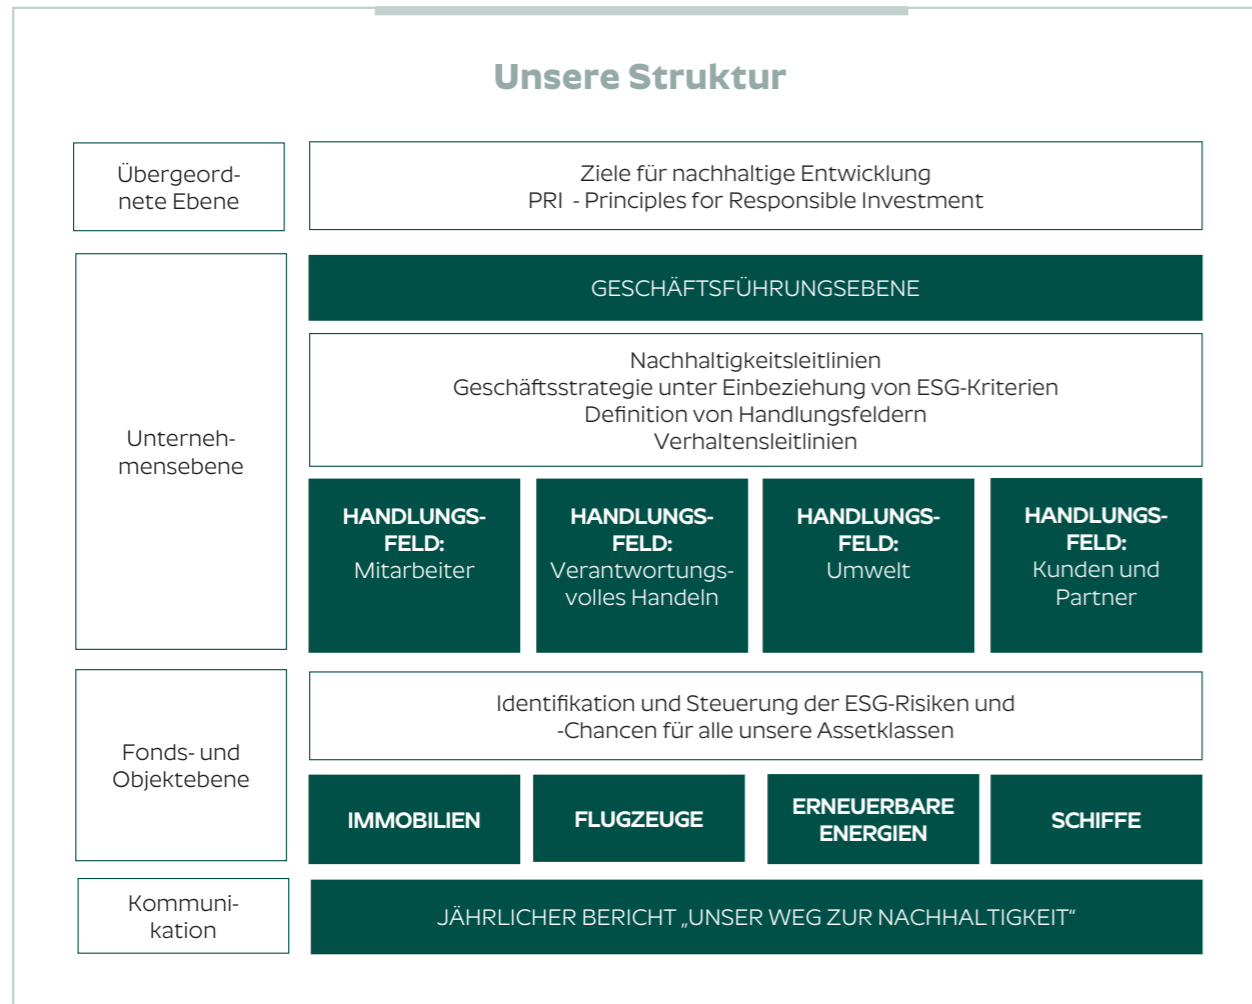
Unsere Struktur

Übergeordnete Ebene

Ziele für nachhaltige Entwicklung
PRI - Principles for Responsible Investment

Unternehmensebene

GESCHÄFTSFÜHRUNGSEBENE

Nachhaltigkeitsleitlinien
Geschäftsstrategie unter Einbeziehung von ESG-Kriterien
Definition von Handlungsfeldern
Verhaltensleitlinien

HANDLUNGSFELD: Mitarbeiter

HANDLUNGSFELD: Verantwortungsvolles Handeln

HANDLUNGSFELD: Umwelt

HANDLUNGSFELD: Kunden und Partner

Fonds- und Objektebene

Identifikation und Steuerung der ESG-Risiken und -Chancen für alle unsere Assetklassen

IMMOBILIEN

FLUGZEUGE

ERNEUERBARE ENERGIEN

SCHIFFE

Kommunikation

JÄHRLICHER BERICHT „UNSER WEG ZUR NACHHALTIGKEIT“